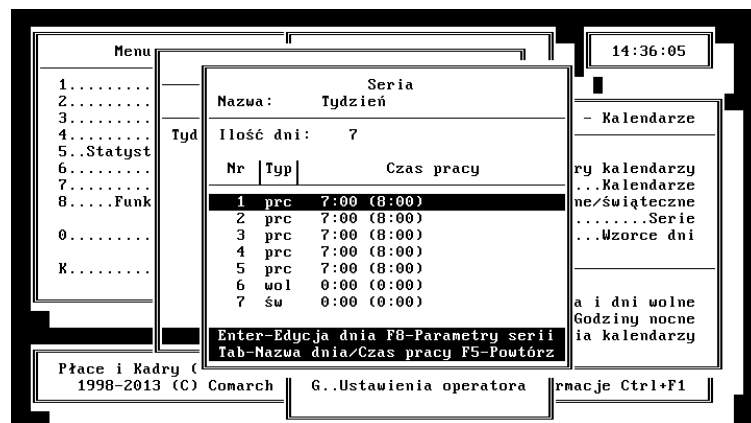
Menu

1.........
2.........
3.........
4.........
5..Statyst
6.........
7.........
8.....Funk

0.........

K.........

Tyd

14:36:05

- Kalendarze

ry kalendarzy
...Kalendarze
ne/świąteczne
........Serie
...Wzorce dni

a i dni wolne
Godziny nocne
ia kalendarzy

Seria
Nazwa: Tydzień

Ilość dni: 7

| Nr | Typ | Czas pracy |
|---|---|---|
| 1 | prc | 7:00 (8:00) |
| 2 | prc | 7:00 (8:00) |
| 3 | prc | 7:00 (8:00) |
| 4 | prc | 7:00 (8:00) |
| 5 | prc | 7:00 (8:00) |
| 6 | wol | 0:00 (0:00) |
| 7 | św | 0:00 (0:00) |

Enter-Edycja dnia F8-Parametry serii
Tab-Nazwa dnia/Czas pracy F5-Powtórz

Płace i Kadry (
1998-2013 (C) Comarch

G..Ustawienia operatora

rmacje Ctrl+F1